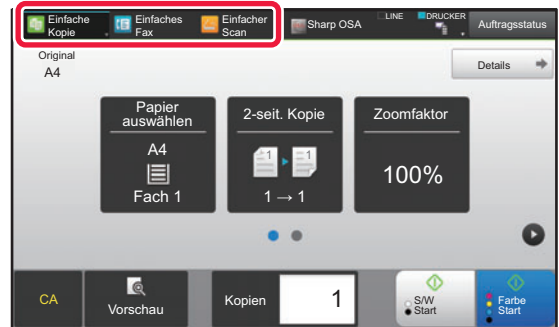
Einfache Kopie
Einfaches Fax
Einfacher Scan
Sharp OSA
LINE
DRUCKER
Auftragsstatus

Original
A4

Details

Papier auswählen
A4
Fach 1

2-seit. Kopie
1 → 1

Zoomfaktor
100%

CA

Vorschau

Kopien
1

S/W Start

Farbe Start